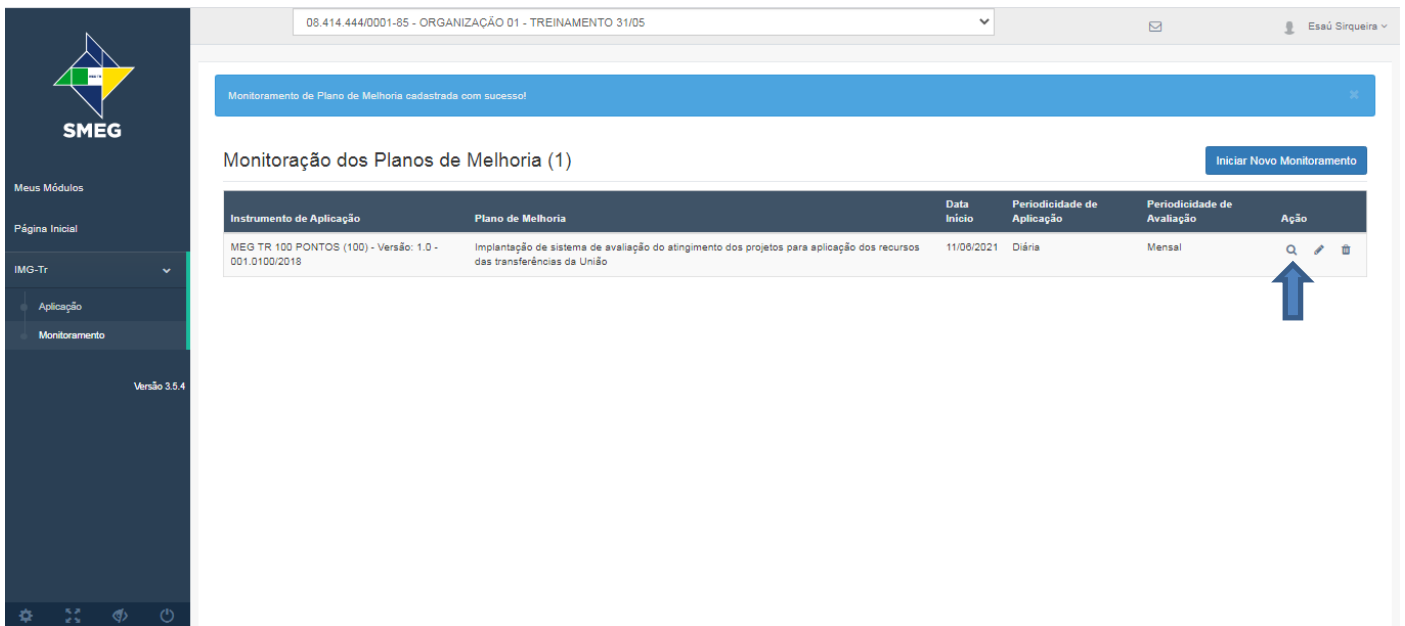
SMEG

Meus Módulos

Página Inicial

IMG-Tr

Aplicação

Monitoramento

Versão 3.5.4

08.414.444/0001-85 - ORGANIZAÇÃO 01 - TREINAMENTO 31/05

Esaú Sirqueira

Monitoramento de Plano de Melhoria cadastrada com sucesso!

×

Monitoração dos Planos de Melhoria (1)

Iniciar Novo Monitoramento

| Instrumento de Aplicação | Plano de Melhoria | Data Início | Periodicidade de Aplicação | Periodicidade de Avaliação | Ação |
|---|---|---|---|---|---|
| MEG TR 100 PONTOS (100) - Versão: 1.0 - 001.0100/2018 | Implantação de sistema de avaliação do atingimento dos projetos para aplicação dos recursos das transferências da União | 11/06/2021 | Diária | Mensal | |